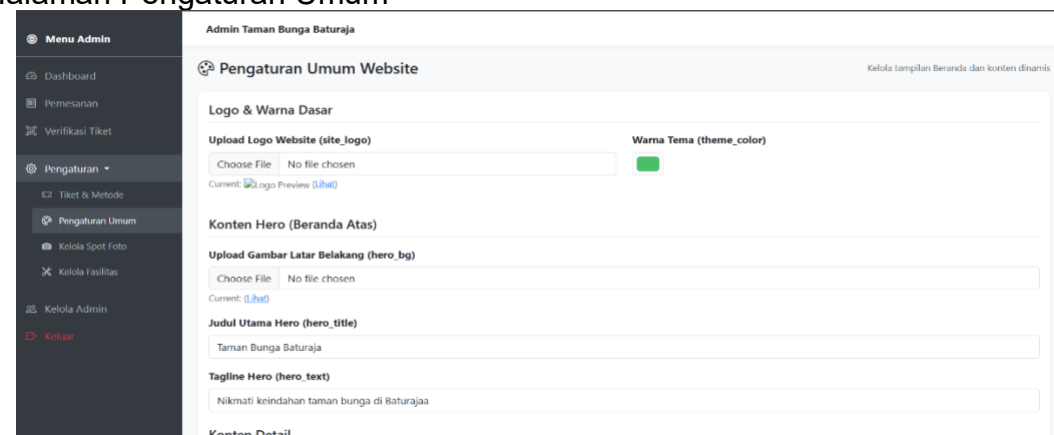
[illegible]alaman Pengaturan Umum

Menu Admin

Dashboard

Pemesanan

Verifikasi Tiket

Pengaturan

Tiket & Metode

Pengaturan Umum

Kelola Spot Foto

Kelola Fasilitas

Kelola Admin

Keluar

Admin Taman Bunga Baturaja

Pengaturan Umum Website

Kelola tampilan Beranda dan konten dinamis

Logo & Warna Dasar

Upload Logo Website (site_logo)

Choose File No file chosen

Current: Logo Preview (Lihat)

Warna Tema (theme_color)

Konten Hero (Beranda Atas)

Upload Gambar Latar Belakang (hero_bg)

Choose File No file chosen

Current: (Lihat)

Judul Utama Hero (hero_title)

Taman Bunga Baturaja

Tagline Hero (hero_text)

Nikmati keindahan taman bunga di Baturajaa

Konten Detail